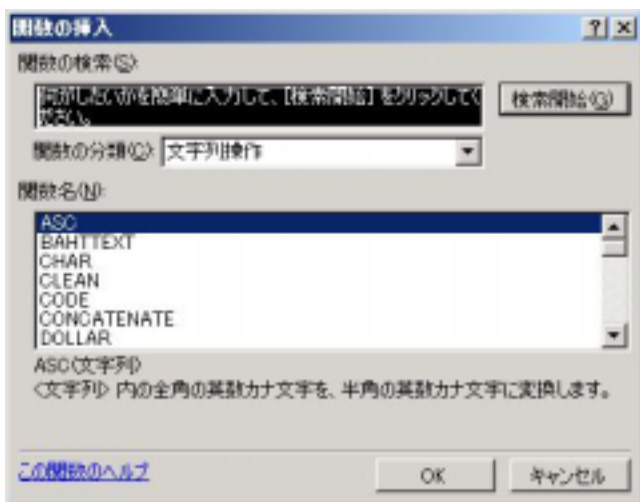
関数の挿入

?| X

関数の検索(S):

何がしたいかを簡単に入力して、[検索開始] をクリックしてください。

検索開始(G)

関数の分類(C): 文字列操作

関数名(N):

ASC
BAHTTEXT
CHAR
CLEAN
CODE
CONCATENATE
DOLLAR

ASC(文字列)
<文字列> 内の全角の英数カナ文字を、半角の英数カナ文字に変換します。

この関数のヘルプ

OK

キャンセル